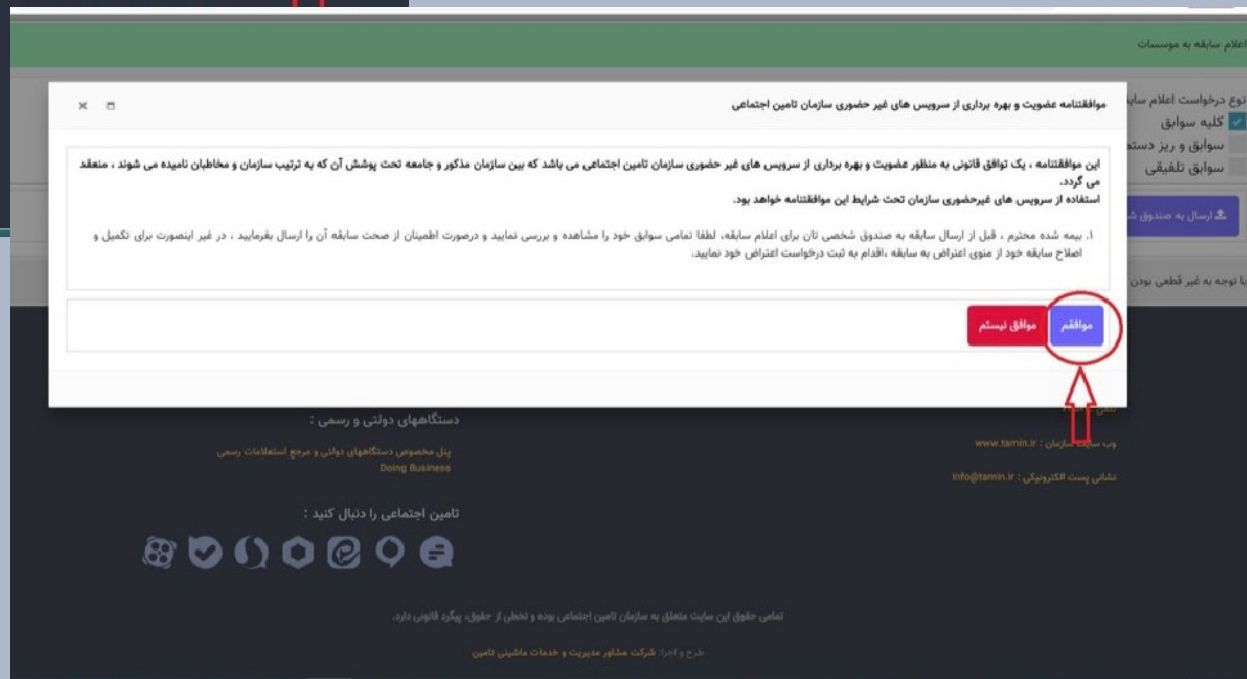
اعلام سابقه به موسسات

نوع درخواست اعلام ساب
کلیه سوابق
سوابق و ریز دست
سوابق تلفیقی

ارسال به صندوق ش

با توجه به غیر قطعی بودن

موافقتنامه عضویت و بهره برداری از سرویس های غیر حضوری سازمان تامین اجتماعی

این موافقتنامه ، یک توافق قانونی به منظور عضویت و بهره برداری از سرویس های غیر حضوری سازمان تامین اجتماعی می باشد که بین سازمان مذکور و جامعه تحت پوشش آن که به ترتیب سازمان و مخاطبان نامیده می شوند ، منعقد می گردد.
استفاده از سرویس های غیرحضوری سازمان تحت شرایط این موافقتنامه خواهد بود.

۱. بیمه شده محترم ، قبل از ارسال سابقه به صندوق شخصی تان برای اعلام سابقه، لطفا تمامی سوابق خود را مشاهده و بررسی نمایید و درصورت اطمینان از صحت سابقه آن را ارسال بفرمایید ، در غیر اینصورت برای تکمیل و اصلاح سابقه خود از منوی اعتراض به سابقه ،اقدام به ثبت درخواست اعتراض خود نمایید.

موافقم
موافق نیستم

دستگاههای دولتی و رسمی :
پنل مخصوص دستگاههای دولتی و مرجع استعلامات رسمی
Doing Business

تامین اجتماعی را دنبال کنید :

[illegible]
وب سایت سازمان : www.tamin.ir
نشانی پست الکترونیکی : info@tamin.ir

تمامی حقوق این سایت متعلق به سازمان تامین اجتماعی بوده و تخطی از حقوق، پیگرد قانونی دارد.

طرح و اجرا: شرکت مشاور مدیریت و خدمات ماشینی تامین